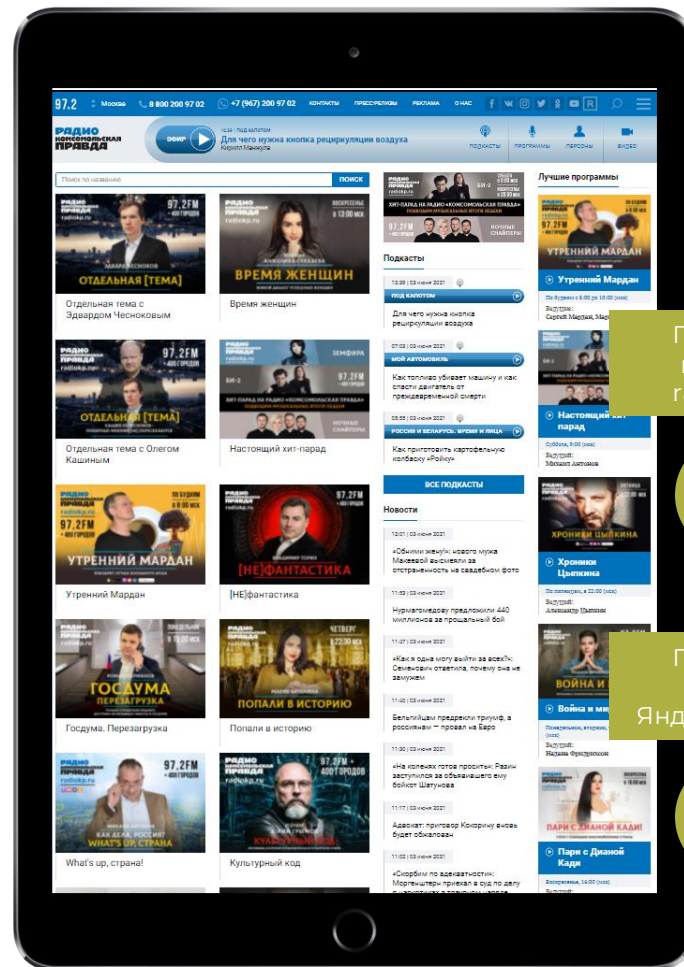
97.2 Москва 8 800 200 97 02 +7 (967) 200 97 02 КОНТАКТЫ ПРЕСС-РЕЛИЗЫ РЕКЛАМА О НАС

РАДИО КОМСОМОЛЬСКАЯ ПРАВДА

ЭФИР

Для чего нужна кнопка рециркуляции воздуха
Кирилл Мансуров

ПОДКАСТЫ ПРОГРАММЫ ПЕРСОНЫ ВИДЕО

Поиск по названию ПОИСК

ОТДЕЛЬНАЯ [ТЕМА]
Отдельная тема с Эдвардом Чесноковым

ВРЕМЯ ЖЕНЩИН
Время женщин

ОТДЕЛЬНАЯ [ТЕМА]
Отдельная тема с Олегом Кашиным

ХИТ-ПАРАД НА РАДИО «КОМСОМОЛЬСКАЯ ПРАВДА»
Настоящий хит-парад

УТРЕННИЙ МАРДАН
Утренний Мардан

[НЕ]ФАНТАСТИКА
[НЕ]фантастика

ГОСДУМА ПЕРЕЗАГРУЗКА
Госдума. Перезагрузка

ПОПАЛИ В ИСТОРИЮ
Попали в историю

WHAT'S UP, СТРАНА
What's up, страна!

КУЛЬТУРНЫЙ КОД
Культурный код

ХИТ-ПАРАД НА РАДИО «КОМСОМОЛЬСКАЯ ПРАВДА»

Подкасты

ПОД КАПОТОМ
Для чего нужна кнопка рециркуляции воздуха

МОЙ АВТОМОБИЛЬ
Как топливо убивает машину и как спасти двигатель от преждевременной смерти

РОССИЯ И БЕЛАРУСЬ. ВРЕМЯ И ЛИЦА
Как приготовить картофельную колбаску «Ройку»

ВСЕ ПОДКАСТЫ

Новости

«Обнимі жену!»: нового мужа Макеевой высмеяли за отстраненность на свадебном фото

Нурмагомедову предложили 440 миллионов за прощальный бой

«Как я одна могу выйти за всех?»: Семенович ответила, почему она не замужем

Бельгийцам предрекли триумф, а россиянам — провал на Евро

«На коленях готов просить»: Разин заступился за объявившего ему бойкот Шатунова

Адвокат: приговор Кокорину вновь будет обжалован

«Скорбим по адекватности»: Моргенштерн приехал в суд по делу

Лучшие программы

Утренний Мардан
По будням с 8:00 до 10:00 (мск)
Ведущие: Сергей Мардан, Ма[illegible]

Настоящий хит-парад
Суббота, 6:00 (мск)
Ведущий: Михаил Антонов

ХРОНИКИ ЦЫПКИНА
Хроники Цыпкина
По пятницам, в 22:00 (мск)
Ведущий: Александр Цыпкин

ВОЙНА И М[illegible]
Война и ми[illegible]
Ведущий: Наташа Фридунова

ПАРИ С ДИАНОЙ КАДИ
Пари с Дианой Кади
Воскресенье, 14:00 (мск)

Янд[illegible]